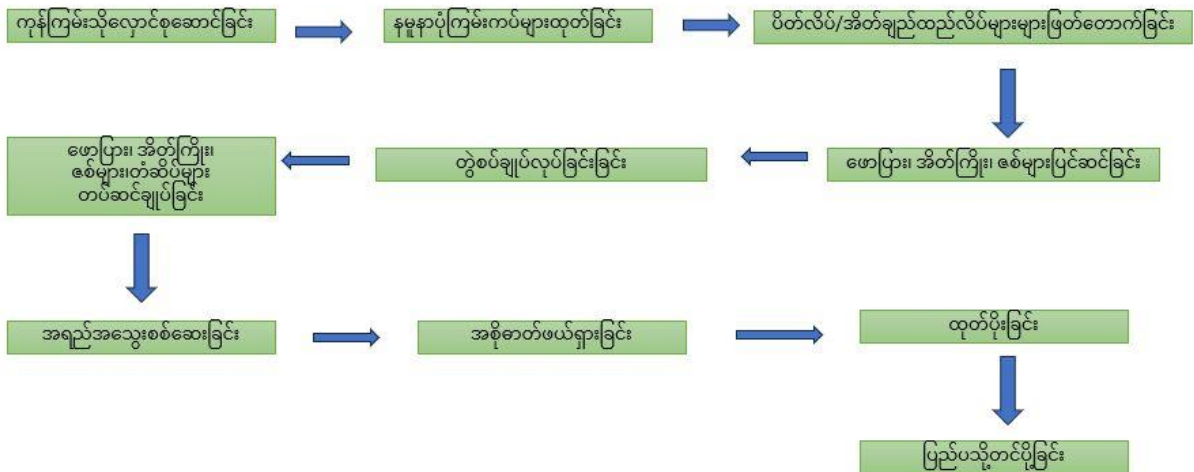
ကုန်ကြမ်းသိုလှောင်စုဆောင်ခြင်း

နမူနာပုံကြမ်းကပ်များထုတ်ခြင်း

ပိတ်လိပ်/အိတ်ချည်ထည်လိပ်များများဖြတ်တောက်ခြင်း

ဖောပြား၊ အိတ်ကြိုး၊ ဇစ်များပြင်ဆင်ခြင်း

တွဲစပ်ချုပ်လုပ်ခြင်းခြင်း

ဖောပြား၊ အိတ်ကြိုး၊ ဇစ်များ၊တံဆိပ်များ တပ်ဆင်ချုပ်ခြင်း

အရည်အသွေးစစ်ဆေးခြင်း

အစိုဓာတ်ဖယ်ရှားခြင်း

ထုတ်ပိုးခြင်း

ပြည်ပသို့တင်ပို့ခြင်း